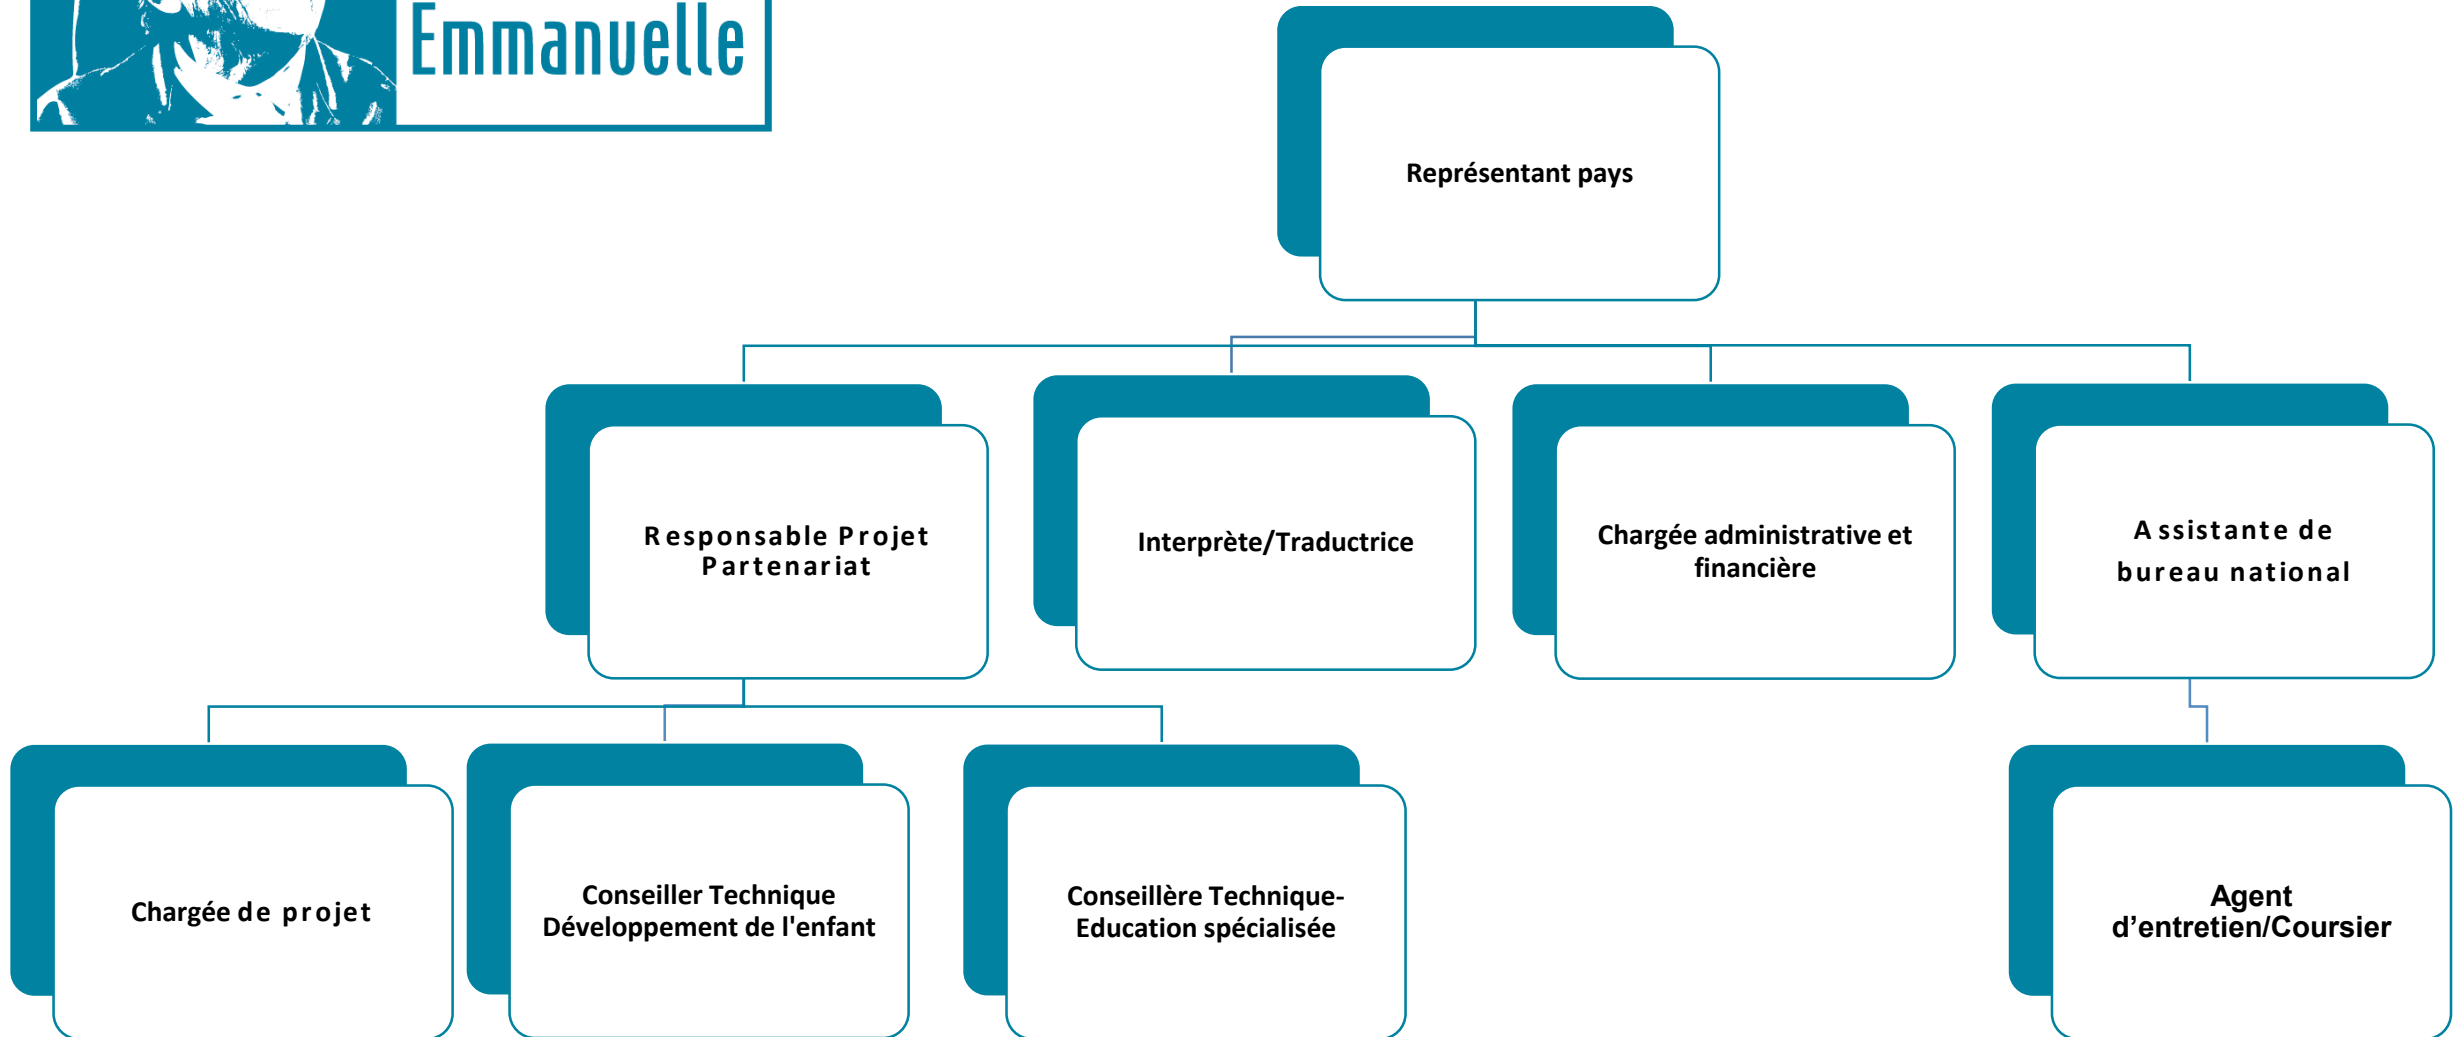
Emmanuelle

Représentant pays

Responsable Projet Partenariat

Interprète/Traductrice

Chargée administrative et financière

Assistante de bureau national

Chargée de projet

Conseiller Technique Développement de l'enfant

Conseillère Technique-Education spécialisée

Agent d'entretien/Coursier